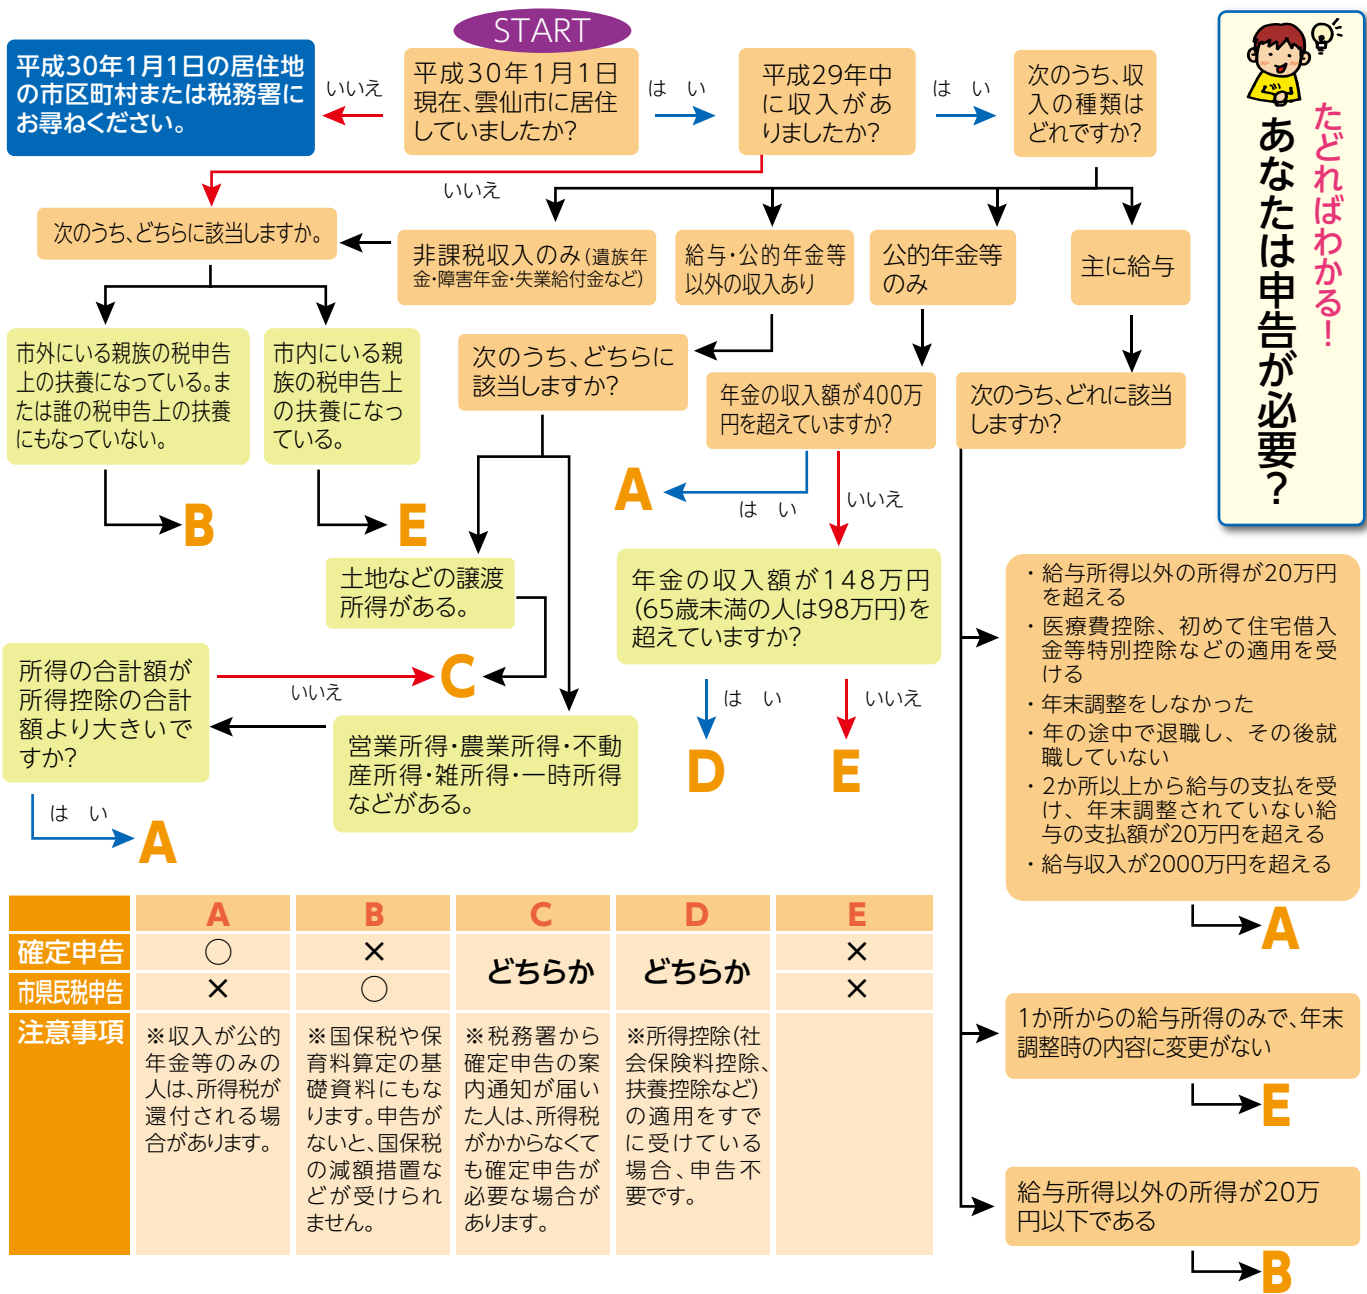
たどればわかる!
あなたは申告が必要?

START

平成30年1月1日現在、雲仙市に居住していましたか?

いいえ

平成30年1月1日の居住地の市区町村または税務署にお尋ねください。

はい

平成29年中に収入がありましたか?

いいえ

はい

次のうち、収入の種類はどれですか?

非課税収入のみ(遺族年金・障害年金・失業給付金など)

給与・公的年金等以外の収入あり

公的年金等のみ

主に給与

次のうち、どちらに該当しますか。

市外にいる親族の税申告上の扶養になっている。または誰の税申告上の扶養にもなっていない。

B

市内にいる親族の税申告上の扶養になっている。

E

次のうち、どちらに該当しますか?

土地などの譲渡所得がある。

C

営業所得・農業所得・不動産所得・雑所得・一時所得などがある。

所得の合計額が所得控除の合計額より大きいですか?

いいえ

はい

A

年金の収入額が400万円を超えていますか?

はい

A

いいえ

年金の収入額が148万円(65歳未満の人は98万円)を超えていますか?

はい

D

いいえ

E

次のうち、どれに該当しますか?

・給与所得以外の所得が20万円を超える
・医療費控除、初めて住宅借入金等特別控除などの適用を受ける
・年末調整をしなかった
・年の途中で退職し、その後就職していない
・2か所以上から給与の支払を受け、年末調整されていない給与の支払額が20万円を超える
・給与収入が2000万円を超える

A

1か所からの給与所得のみで、年末調整時の内容に変更がない

E

給与所得以外の所得が20万円以下である

B

| | A | B | C | D | E |
|---|---|---|---|---|---|
| 確定申告 | ○ | × | どちらか | どちらか | × |
| 市県民税申告 | × | ○ | | | × |
| 注意事項 | ※収入が公的年金等のみの人は、所得税が還付される場合があります。 | ※国保税や保育料算定の基礎資料にもなります。申告がないと、国保税の減額措置などが受けられません。 | ※税務署から確定申告の案内通知が届いた人は、所得税がかからなくても確定申告が必要な場合があります。 | ※所得控除(社会保険料控除、扶養控除など)の適用をすでに受けている場合、申告不要です。 | |